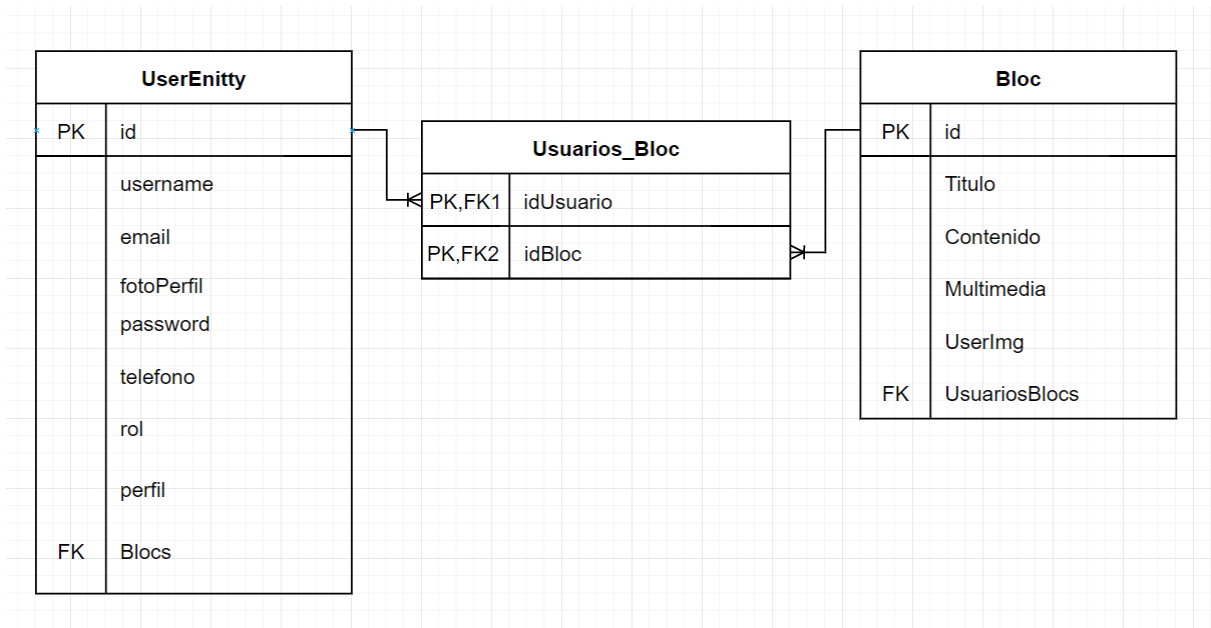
UserEnitty

| | |
|---|---|
| PK | id |
| | username |
| | email |
| | fotoPerfil |
| | password |
| | telefono |
| | rol |
| | perfil |
| FK | Blocs |

Usuarios_Bloc

| | |
|---|---|
| PK,FK1 | idUsuario |
| PK,FK2 | idBloc |

Bloc

| | |
|---|---|
| PK | id |
| | Titulo |
| | Contenido |
| | Multimedia |
| | UserImg |
| FK | UsuariosBlocs |